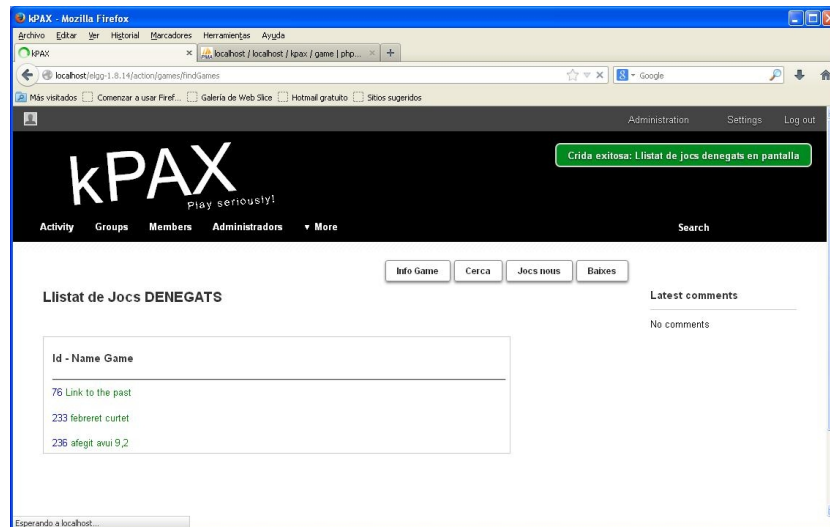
kPAX - Mozilla Firefox

Archivo Editar Ver Historial Marcadores Herramientas Ayuda

kPAX × localhost / localhost / kpax / game | php... × +

localhost/elgg-1.8.14/action/games/findGames

Google

Más visitados Comenzar a usar Firef... Galería de Web Slice Hotmail gratuito Sitios sugeridos

Administration Settings Log out

kPAX

Play seriously!

Crida exitosa: Llistat de jocs denegats en pantalla

Activity Groups Members Administradors ▾ More Search

Info Game Cerca Jocs nous Baixes

Llistat de Jocs DENEGATS

Latest comments

No comments

Id - Name Game

76 Link to the past

233 febreret curtet

236 afegit avui 9,2

Esperando a localhost...